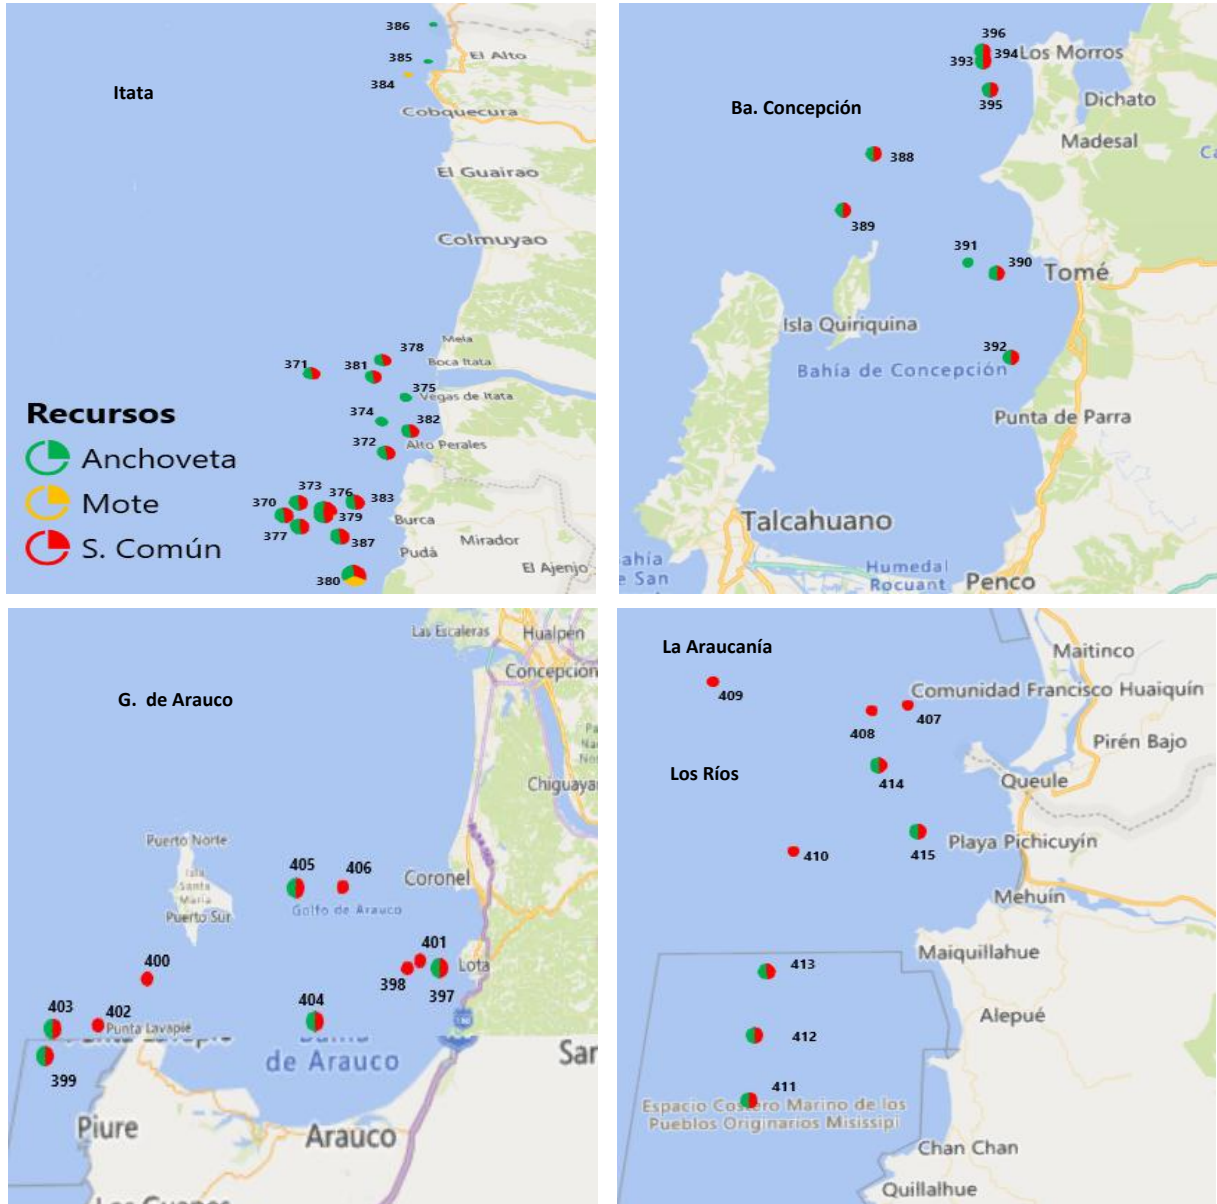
Itata

386
385
El Alto
384
Cobquecura
El Guairao
Colmuyao
Mela
378
Boca Itata
371
381
375
Vegas de Itata
374
382
Alto Perales
372
373
376
383
370
379
Burca
377
387
Pudá
Mirador
El Ajenjo
380

Recursos
Anchoveta
Mote
S. Común

Ba. Concepción

396
393
394
Los Morros
395
Dichato
Madesal
Ca
388
389
391
390
Tomé
Isla Quiriquina
392
Bahía de Concepción
Punta de Parra
Talcahuano
ahía
e San
Humedal
Rocuant
Penco

G. de Arauco

Las Escaleras
Hualpen
Concepción
Chiguaya
Puerto Norte
Isla Santa María
Puerto Sur
405
406
Coronel
Golfo de Arauco
401
400
398
Lota
397
404
403
402
Punta Lavapié
399
de Arauco
San
Piure
Arauco
Los Guapes

La Araucanía
Maitinco
409
Comunidad Francisco Huaiquín
408
407
Pirén Bajo
Los Ríos
414
Queule
415
Playa Pichicuyín
410
Mehuín
Maiquillahue
413
Alepué
412
411
Espacio Costero Marino de los Pueblos Originarios Mississipi
Chan Chan
Quillalhue